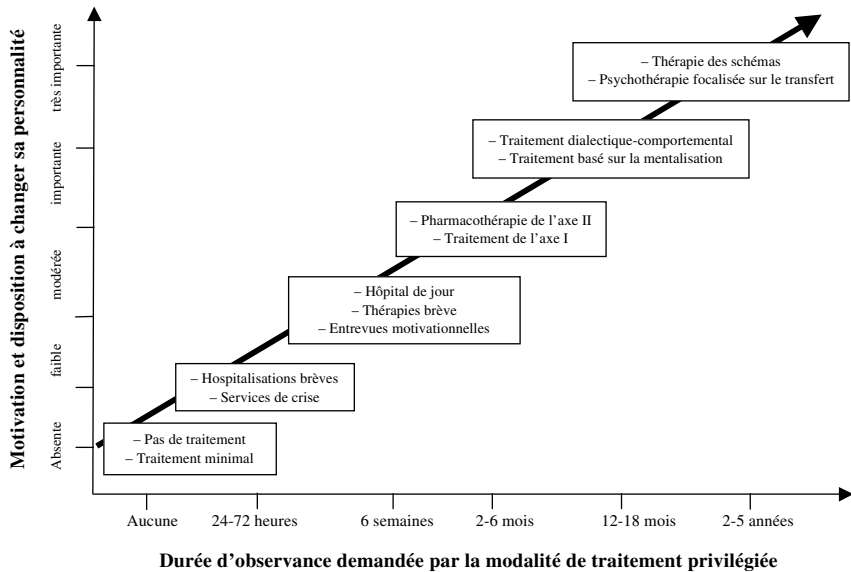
Motivation et disposition à changer sa personnalité

très importante

importante

modérée

faible

Absente

– Thérapie des schémas
– Psychothérapie focalisée sur le transfert

– Traitement dialectique-comportemental
– Traitement basé sur la mentalisation

– Pharmacothérapie de l'axe II
– Traitement de l'axe I

– Hôpital de jour
– Thérapies brève
– Entrevues motivationnelles

– Hospitalisations brèves
– Services de crise

– Pas de traitement
– Traitement minimal

Aucune

24-72 heures

6 semaines

2-6 mois

12-18 mois

2-5 années

Durée d'observance demandée par la modalité de traitement privilégiée